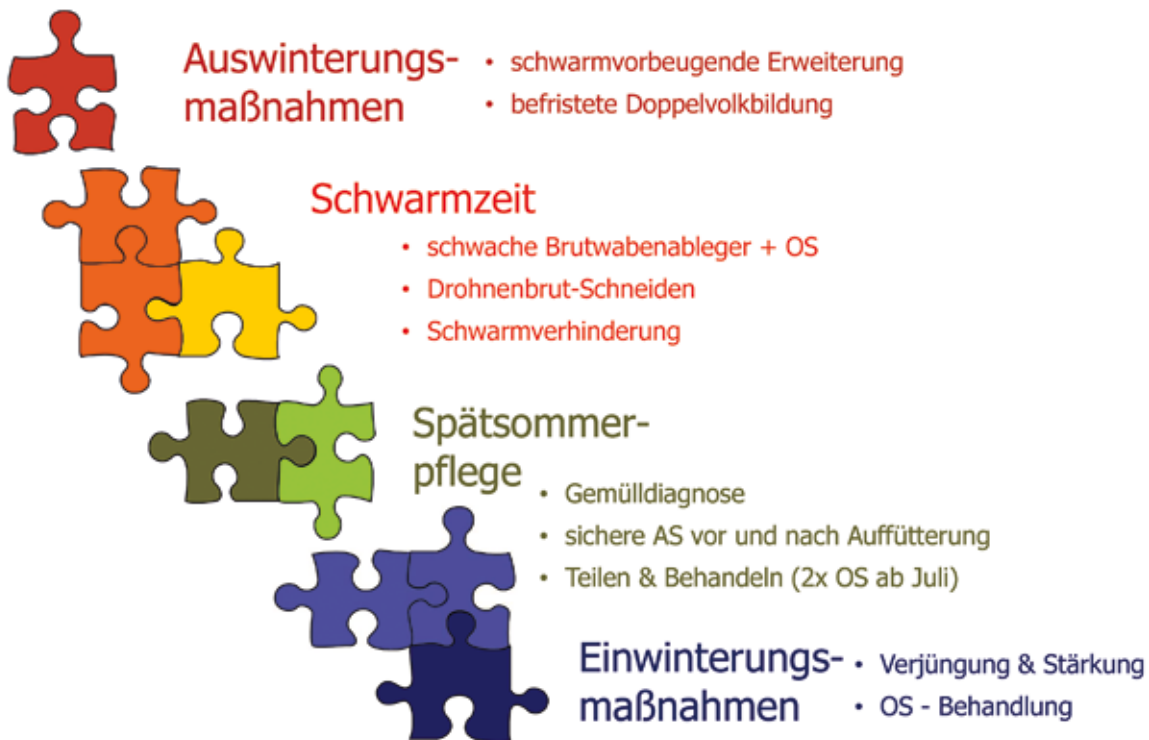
Auswinterungsmaßnahmen
• schwarmvorbeugende Erweiterung
• befristete Doppelvolkbildung

Schwarmzeit
• schwache Brutwabenableger + OS
• Drohnenbrut-Schneiden
• Schwarmverhinderung

Spätsommerpflege
• Gemülldiagnose
• sichere AS vor und nach Auffütterung
• Teilen & Behandeln (2x OS ab Juli)

Einwinterungsmaßnahmen
• Verjüngung & Stärkung
• OS - Behandlung